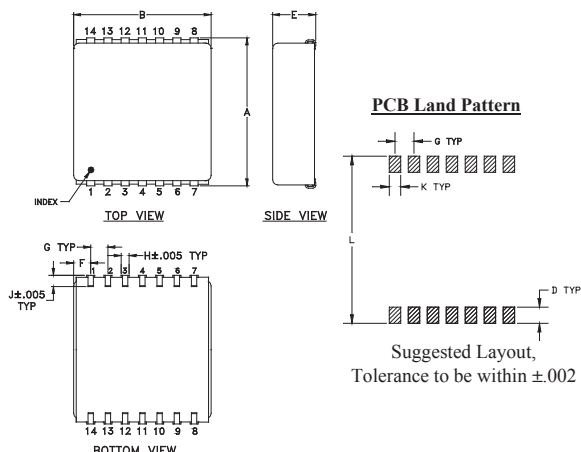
B

14 13 12 11 10 9 8

E

A

INDEX

1 2 3 4 5 6 7

TOP VIEW

SIDE VIEW

PCB Land Pattern

G TYP

K TYP

L

D TYP

Suggested Layout, Tolerance to be within ±.002

G TYP

F

1 2 3 4 5 6 7

H±.005 TYP

J±.005 TYP

14 13 12 11 10 9 8

BOTTOM VIEW